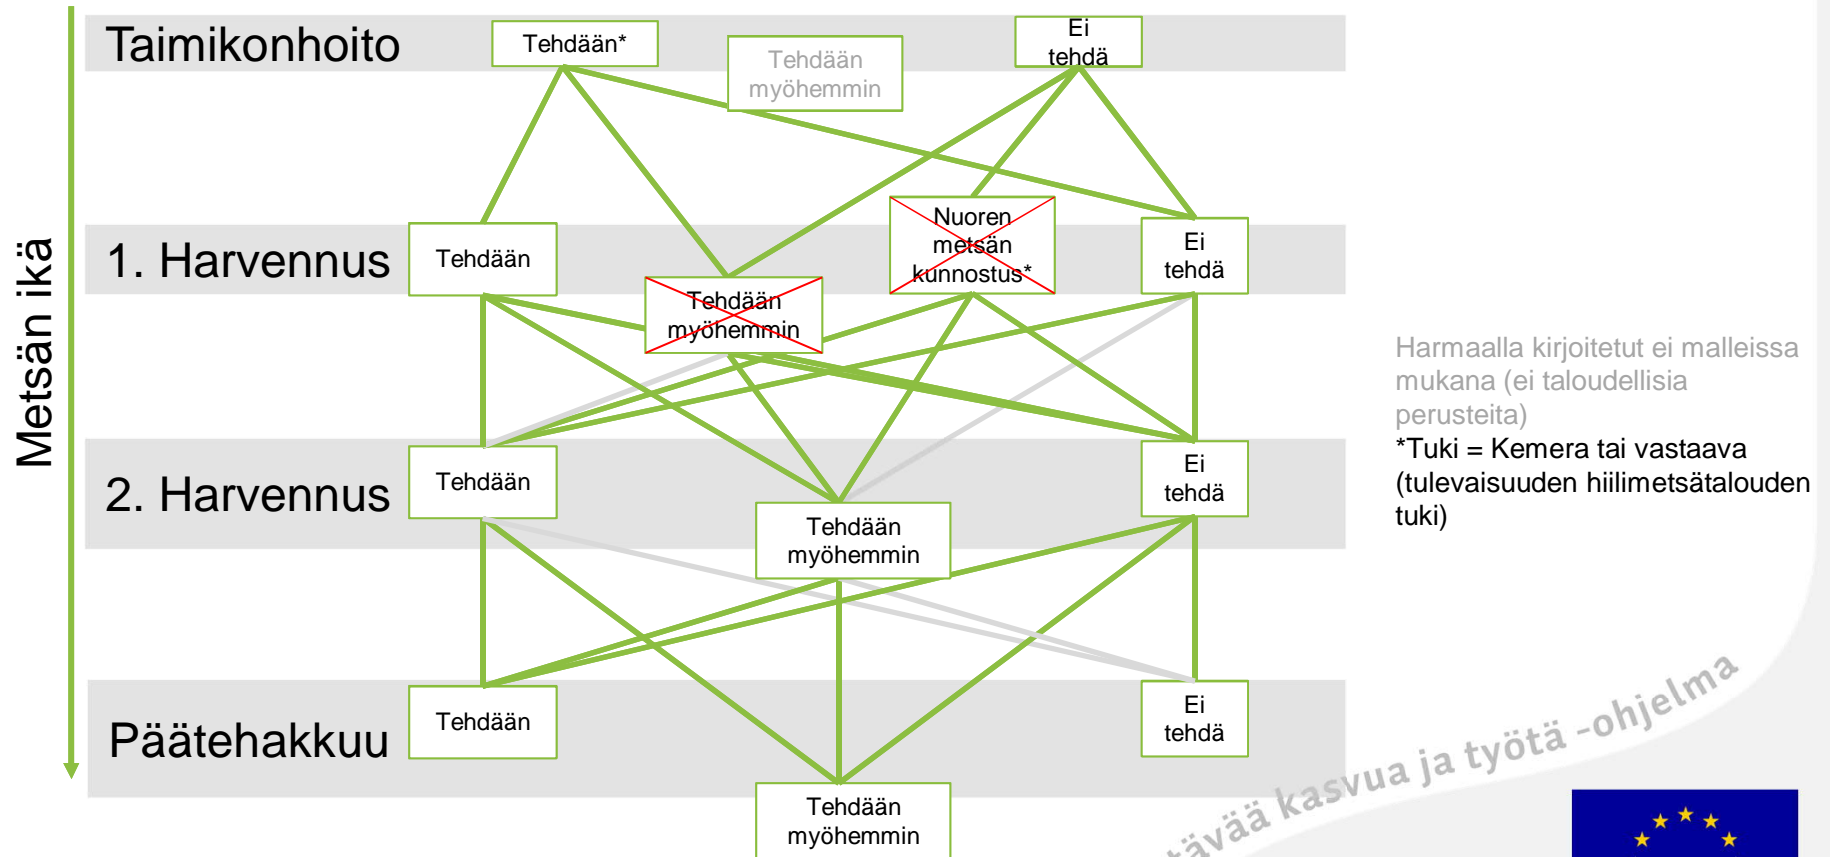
Metsän ikä

Taimikonhoito

Tehdään*

Tehdään myöhemmin

Ei tehdä

1. Harvennus

Tehdään

Tehdään myöhemmin

Nuoren metsän kunnostus*

Ei tehdä

2. Harvennus

Tehdään

Tehdään myöhemmin

Ei tehdä

Päätehakkuu

Tehdään

Ei tehdä

Tehdään myöhemmin

Harmaalla kirjoitetut ei malleissa mukana (ei taloudellisia perusteita)

*Tuki = Kemera tai vastaava (tulevaisuuden hiilimetsätalouden tuki)

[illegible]tävää kasvua ja työtä -ohjelma